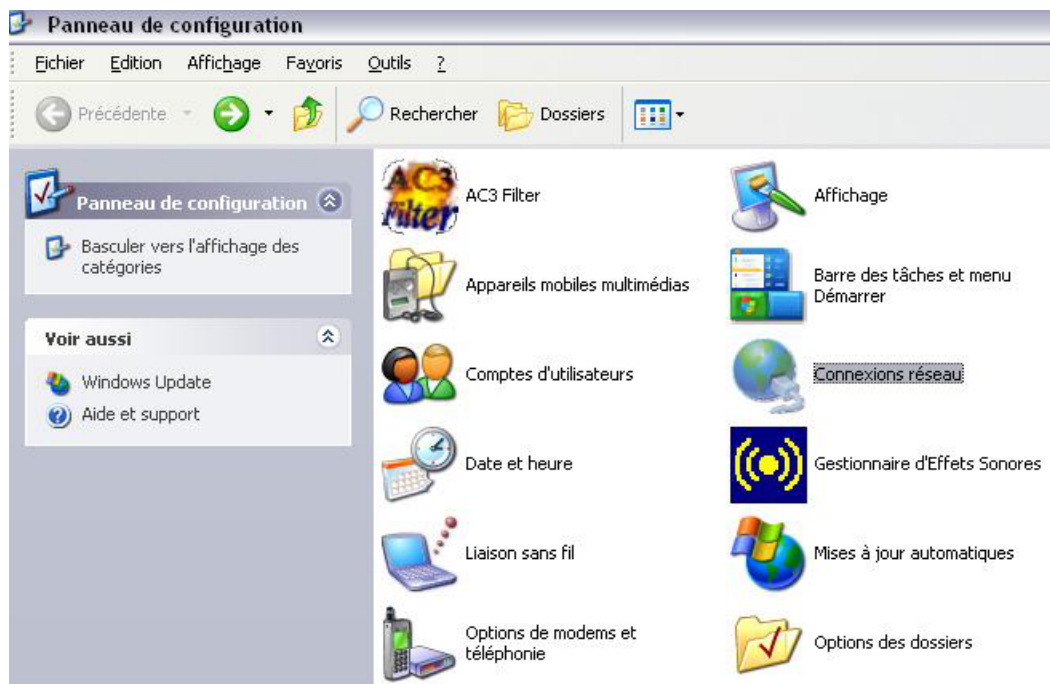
Panneau de configuration

Fichier Edition Affichage Favoris Outils ?

Précédente Rechercher Dossiers

Panneau de configuration

Basculer vers l'affichage des catégories

Voir aussi

Windows Update

Aide et support

AC3 Filter

AC3 Filter

Affichage

Appareils mobiles multimédias

Barre des tâches et menu Démarrer

Comptes d'utilisateurs

Connexions réseau

Date et heure

Gestionnaire d'Effets Sonores

Liaison sans fil

Mises à jour automatiques

Options de modems et téléphonie

Options des dossiers